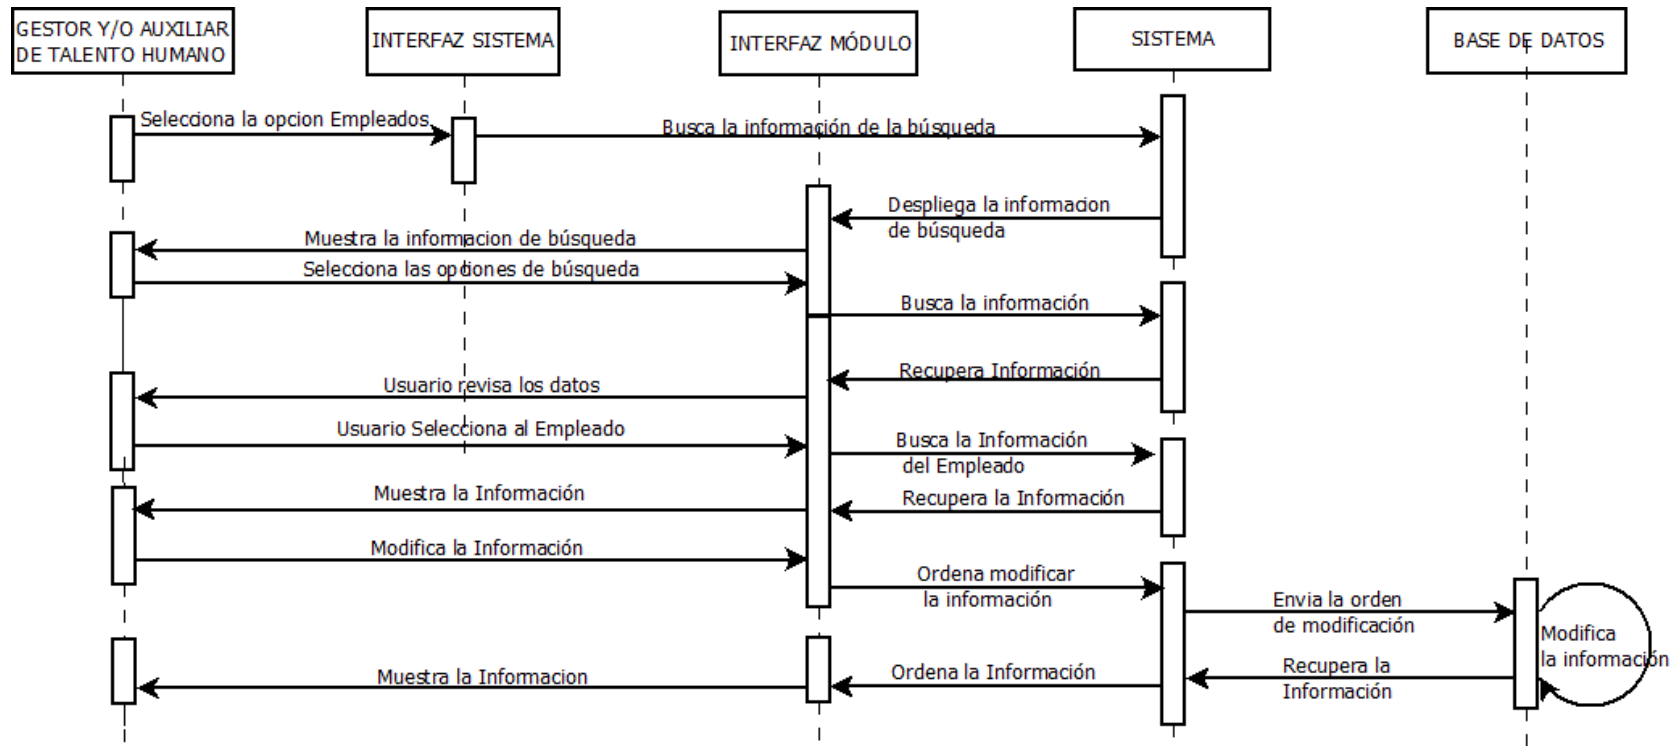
GESTOR Y/O AUXILIAR DE TALENTO HUMANO

INTERFAZ SISTEMA

INTERFAZ MÓDULO

SISTEMA

BASE DE DATOS

Selecciona la opcion Empleados

Busca la información de la búsqueda

Despliega la informacion de búsqueda

Muestra la informacion de búsqueda

Selecciona las opciones de búsqueda

Busca la información

Recupera Información

Usuario revisa los datos

Usuario Selecciona al Empleado

Busca la Información del Empleado

Muestra la Información

Recupera la Información

Modifica la Información

Ordena modificar la información

Envia la orden de modificación

Modifica la información

Muestra la Informacion

Ordena la Información

Recupera la Información